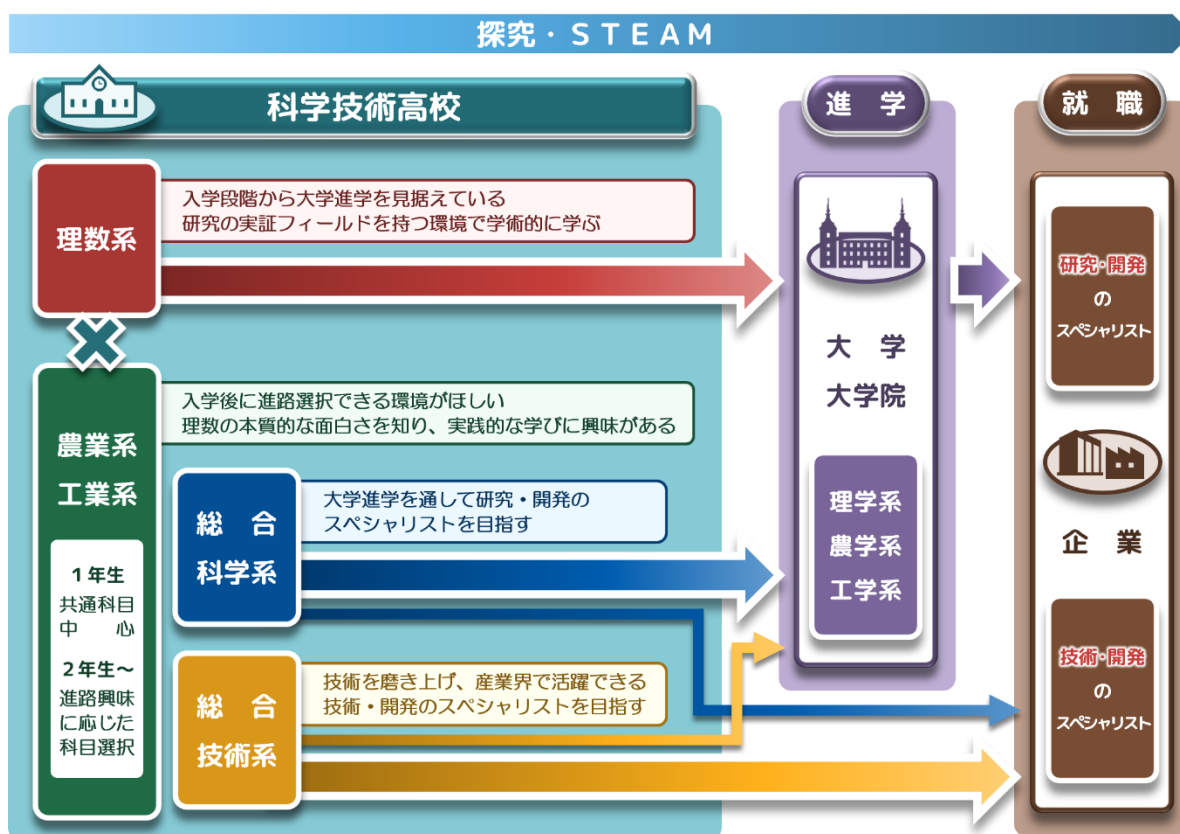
探究・STEAM

科学技術高校

進　学

就　職

理数系

入学段階から大学進学を見据えている
研究の実証フィールドを持つ環境で学術的に学ぶ

農業系
工業系

1年生
共通科目
中　心

2年生～
進路興味
に応じた
科目選択

入学後に進路選択できる環境がほしい
理数の本質的な面白さを知り、実践的な学びに興味がある

総　合
科学系

大学進学を通して研究・開発の
スペシャリストを目指す

総　合
技術系

技術を磨き上げ、産業界で活躍できる
技術・開発のスペシャリストを目指す

大　学
大学院

理学系
農学系
工学系

研究・開発
の
スペシャリスト

企　業

技術・開発
の
スペシャリスト